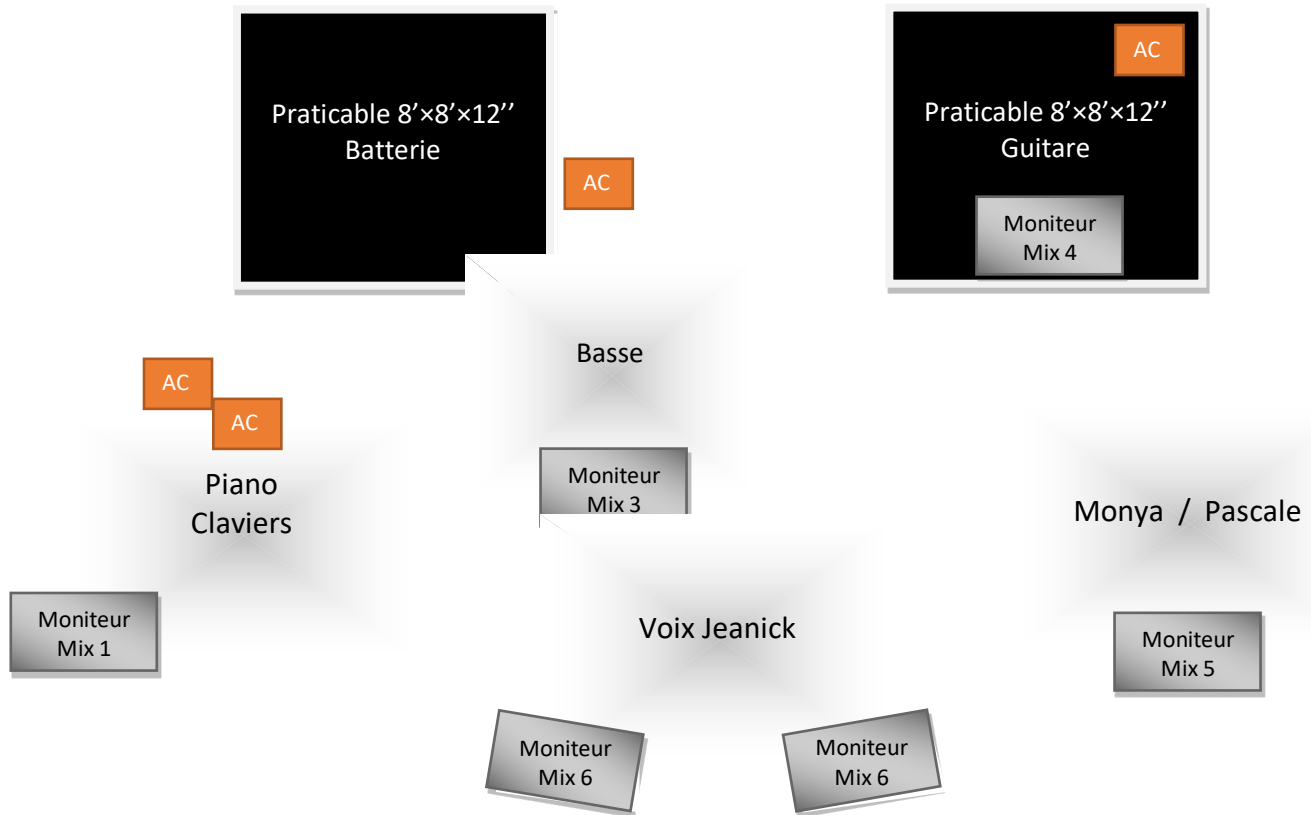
Praticable 8’×8’×12’’
Batterie

AC

AC

Praticable 8’×8’×12’’
Guitare

Moniteur
Mix 4

Basse

AC

AC

Piano
Claviers

Moniteur
Mix 3

Monya / Pascale

Moniteur
Mix 1

Voix Jeanick

Moniteur
Mix 5

Moniteur
Mix 6

Moniteur
Mix 6